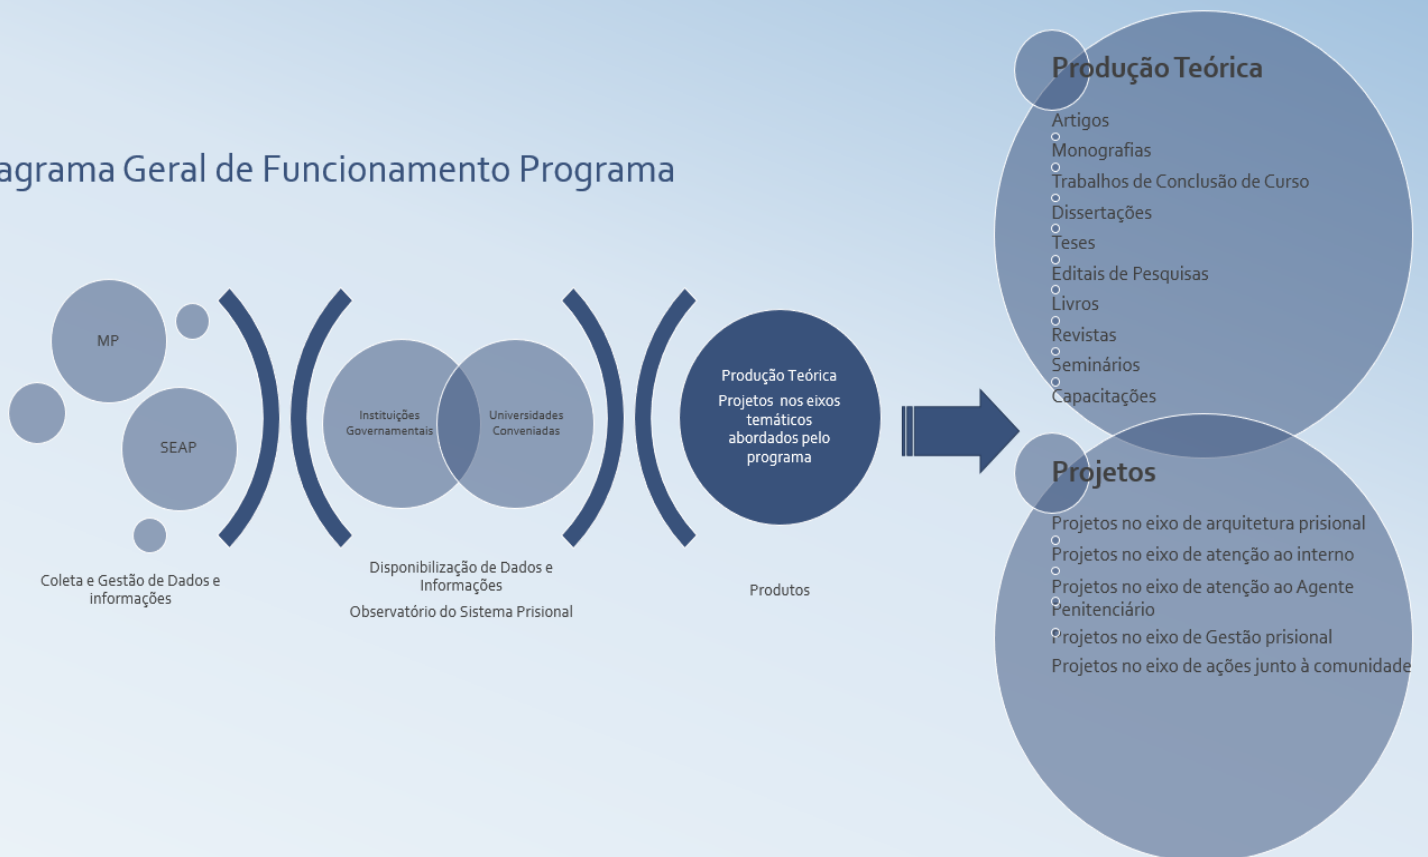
agrama Geral de Funcionamento Programa

MP

SEAP

Coleta e Gestão de Dados e informações

Instituições Governamentais

Universidades Conveniadas

Disponibilização de Dados e Informações

Observatório do Sistema Prisional

Produção Teórica

Projetos nos eixos temáticos abordados pelo programa

Produtos

Produção Teórica

Artigos
Monografias
Trabalhos de Conclusão de Curso
Dissertações
Teses
Editais de Pesquisas
Livros
Revistas
Seminários
Capacitações

Projetos

Projetos no eixo de arquitetura prisional
Projetos no eixo de atenção ao interno
Projetos no eixo de atenção ao Agente Penitenciário
Projetos no eixo de Gestão prisional
Projetos no eixo de ações junto à comunidade